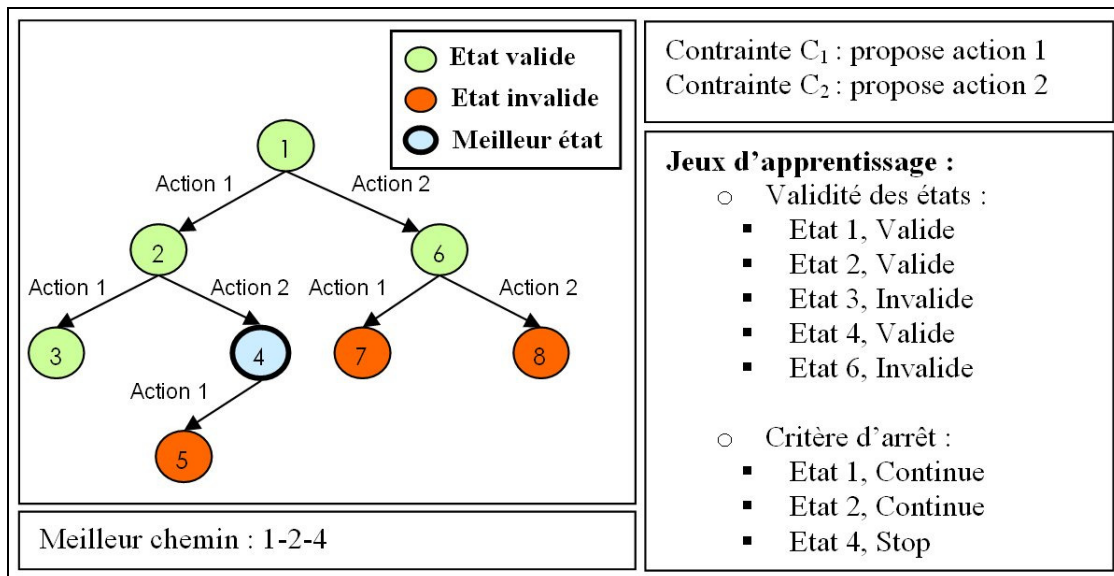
Etat valide
Etat invalide
Meilleur état

1
Action 1
Action 2
2
6
Action 1
Action 2
Action 1
Action 2
3
4
7
8
Action 1
5

Meilleur chemin : 1-2-4

Contrainte $C_1$ : propose action 1
Contrainte $C_2$ : propose action 2

Jeux d'apprentissage :
- Validité des états :
  - Etat 1, Valide
  - Etat 2, Valide
  - Etat 3, Invalide
  - Etat 4, Valide
  - Etat 6, Invalide
- Critère d'arrêt :
  - Etat 1, Continue
  - Etat 2, Continue
  - Etat 4, Stop